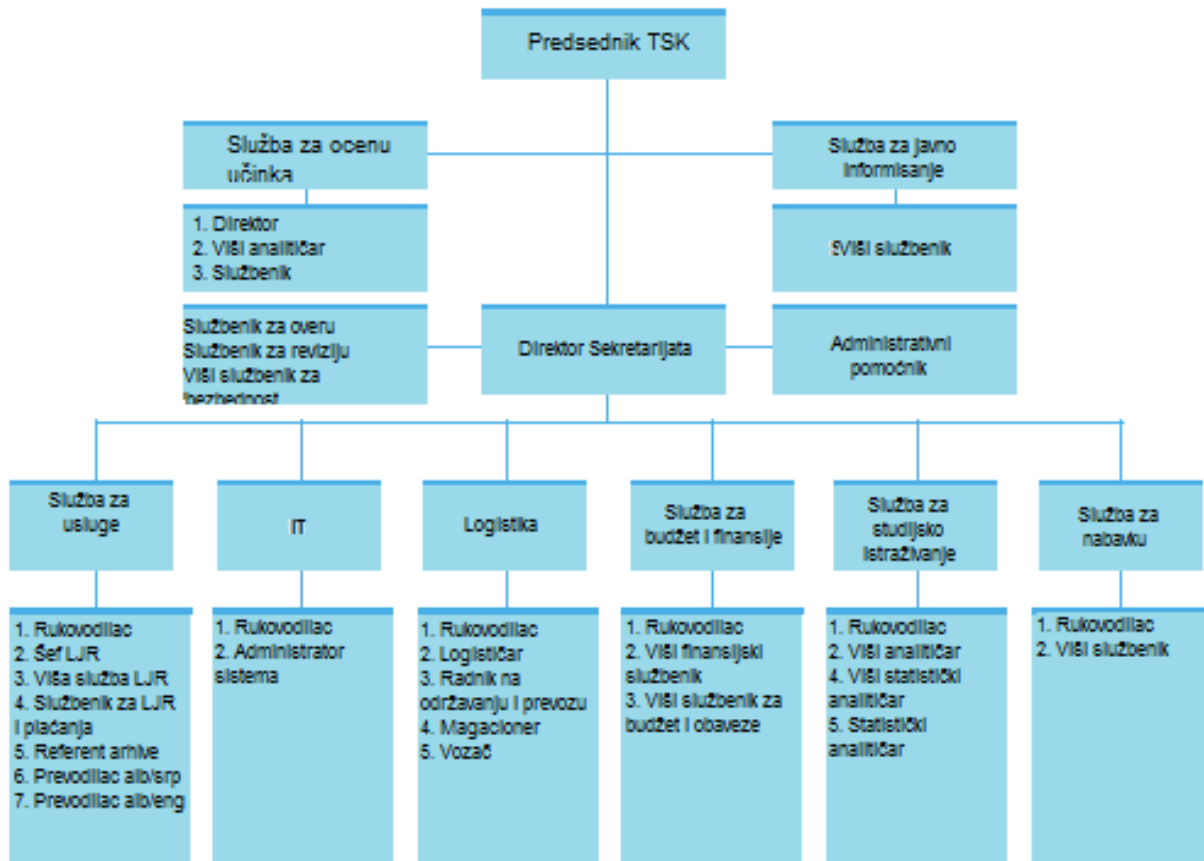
Predsednik TSK

Služba za ocenu učinka

1. Direktor
2. Viši analitičar
3. Službenik

Služba za javno informisanje

Viši službenik

Službenik za overu
Službenik za reviziju
Viši službenik za bezbednost

Direktor Sekretarijata

Administrativni pomoćnik

Služba za usluge

1. Rukovodilac
2. Šef LJR
3. Viša služba LJR
4. Službenik za LJR i plaćanja
5. Referent arhive
6. Prevodilac alb/srp
7. Prevodilac alb/eng

IT

1. Rukovodilac
2. Administrator sistema

Logistika

1. Rukovodilac
2. Logističar
3. Radnik na održavanju i prevozu
4. Magacioner
5. Vozač

Služba za budžet i finansije

1. Rukovodilac
2. Viši finansijski službenik
3. Viši službenik za budžet i obaveze

Služba za studijsko istraživanje

1. Rukovodilac
2. Viši analitičar
4. Viši statistički analitičar
5. Statistički analitičar

Služba za nabavku

1. Rukovodilac
2. Viši službenik